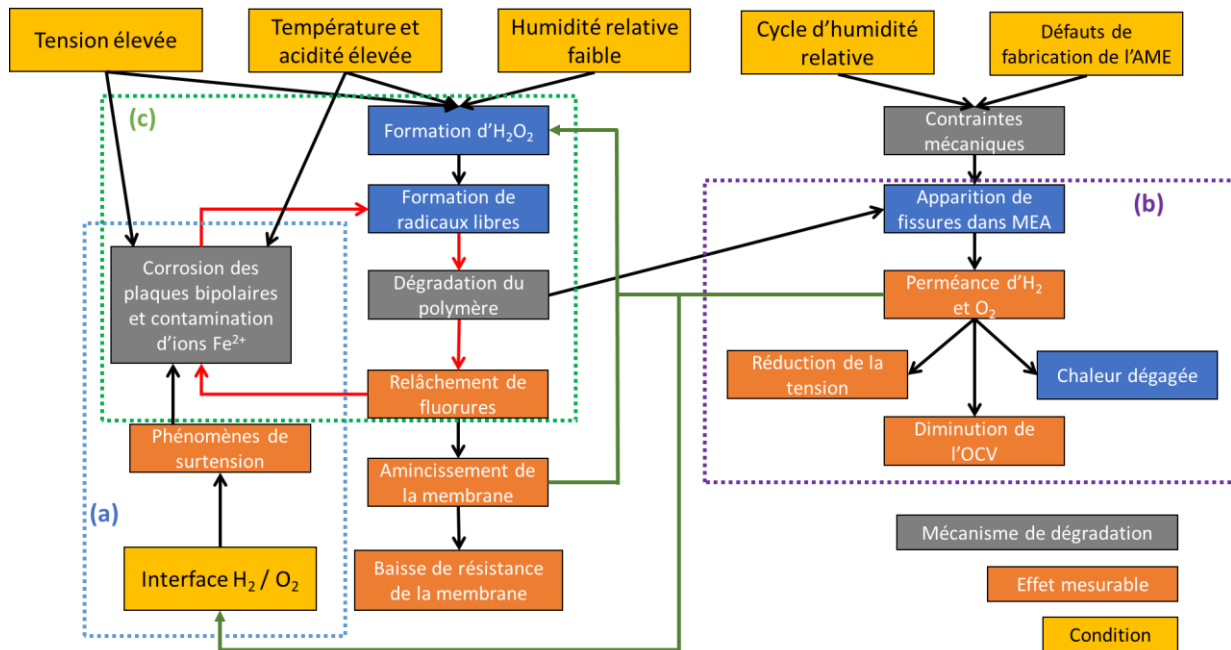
Tension élevée

Température et acidité élevée

Humidité relative faible

Cycle d'humidité relative

Défauts de fabrication de l'AME

(c)

Formation d'$H_2O_2$

Contraintes mécaniques

Formation de radicaux libres

Apparition de fissures dans MEA

(b)

Corrosion des plaques bipolaires et contamination d'ions $Fe^{2+}$

Dégradation du polymère

Perméance d'$H_2$ et $O_2$

Réduction de la tension

Chaleur dégagée

Relâchement de fluorures

Diminution de l'OCV

Phénomènes de surtension

Amincissement de la membrane

(a)

Mécanisme de dégradation

Interface $H_2$ / $O_2$

Baisse de résistance de la membrane

Effet mesurable

Condition